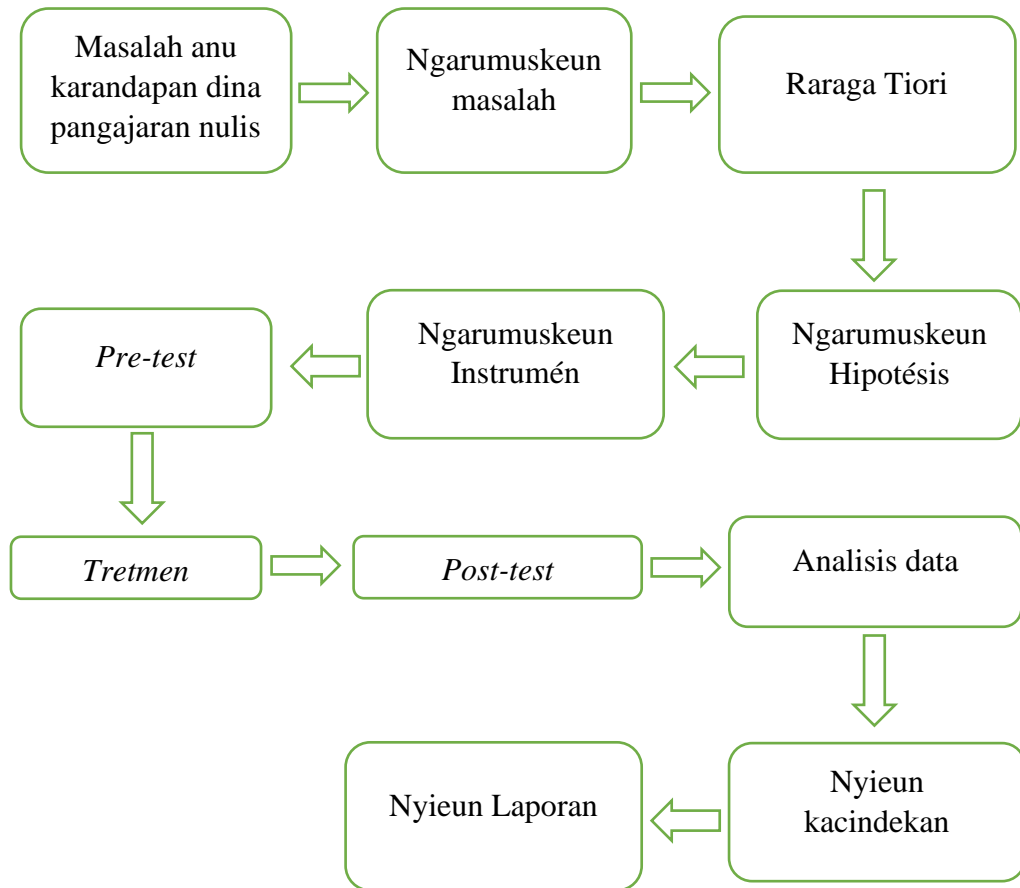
Masalah anu karandapan dina pangajaran nulis

Ngarumuskeun masalah

Raraga Tiori

Ngarumuskeun Hipotésis

Ngarumuskeun Instrumén

*Pre-test*

*Tretmen*

*Post-test*

Analisis data

Nyieun kacindekan

Nyieun Laporan